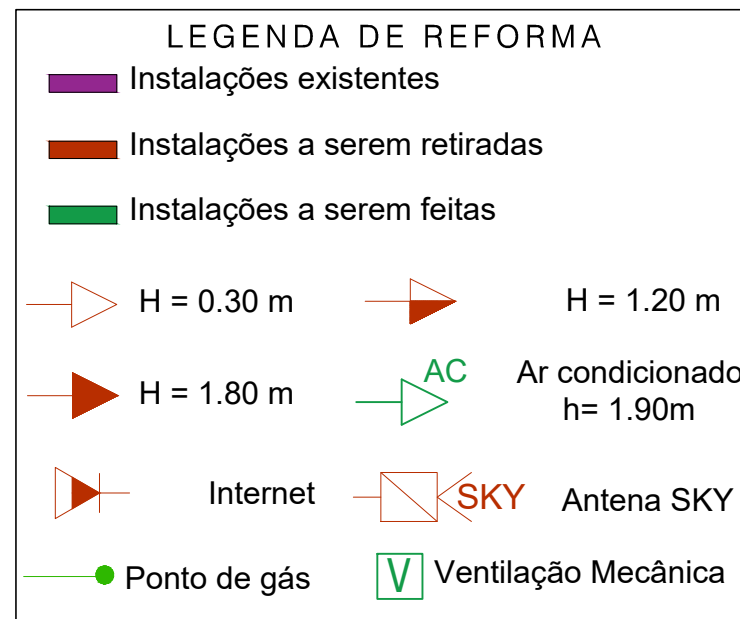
LEGENDA DE REFORMA

Instalações existentes

Instalações a serem retiradas

Instalações a serem feitas

H = 0.30 m

H = 1.20 m

H = 1.80 m

AC

Ar condicionado
h= 1.90m

Internet

SKY

Antena SKY

Ponto de gás

V

Ventilação Mecânica